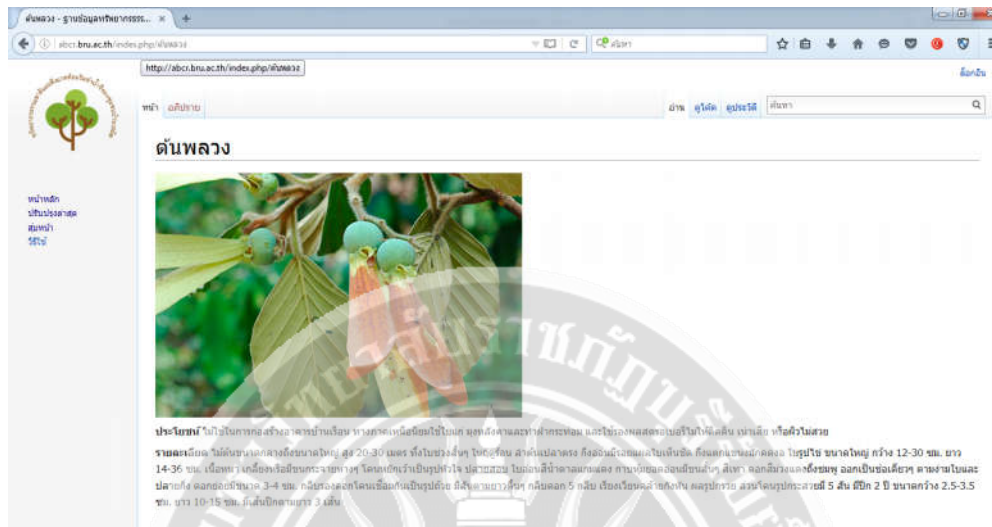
ต้นพลวง - ฐานข้อมูลทรัพยากรธรร... ×
abcr.bru.ac.th/index.php/ต้นพลวง
http://abcr.bru.ac.th/index.php/ต้นพลวง
ล็อกอิน
หน้า อภิปราย
อ่าน ดูโค้ด ดูประวัติ ค้นหา
หน้าหลัก
ปรับปรุงล่าสุด
สุ่มหน้า
วิธีใช้
ต้นพลวง
ประโยชน์ ใบใช้ในการห่อสร้างอาคารบ้านเรือน ทางภาคเหนือนิยมใช้ใบมา มุงหลังคาและทำฝากระท่อม และใช้รองผลสตรอเบอร์รี่ไม่ให้ติดดิน เปลือก หรือผิวไม่สวย
รายละเอียด ไม้ต้นขนาดกลางถึงขนาดใหญ่ สูง 20-30 เมตร ทิ้งใบช่วงสั้นๆ ใบเดี่ยว ลำต้นเปลาตรง กิ่งอ่อนมีขนและเป็นชัด กิ่งแก่ แผ่นใบรูปไข่ ขนาดใหญ่ กว้าง 12-30 ซม. ยาว 14-36 ซม. เนื้อหนาเกลี้ยงหรือมีขนกระจายห่างๆ โคนหยักเว้าเป็นรูปหัวใจ ปลายมน ใบอ่อนสีน้ำตาลแกมแดง ก้านใบ สีเทา ดอกสีม่วงแดงถึงชมพู ออกเป็นช่อเดี่ยวๆ ตามง่ามใบและปลายกิ่ง ดอกย่อยมีขนาด 3-4 ซม. กลีบรองดอกโคนเชื่อมกันเป็นรูปถ้วย มีสันตามยาว กลีบดอก 5 กลีบ เรียงเวียนคล้ายกังหัน ผลรูปกรวย ลวนโคนรูปกระสวยมี 5 สัน มีปีก 2 ปี ขนาดกว้าง 2.5-3.5 ซม. ยาว 10-15 ซม. มีเส้นปีกตามยาว 3 เส้น